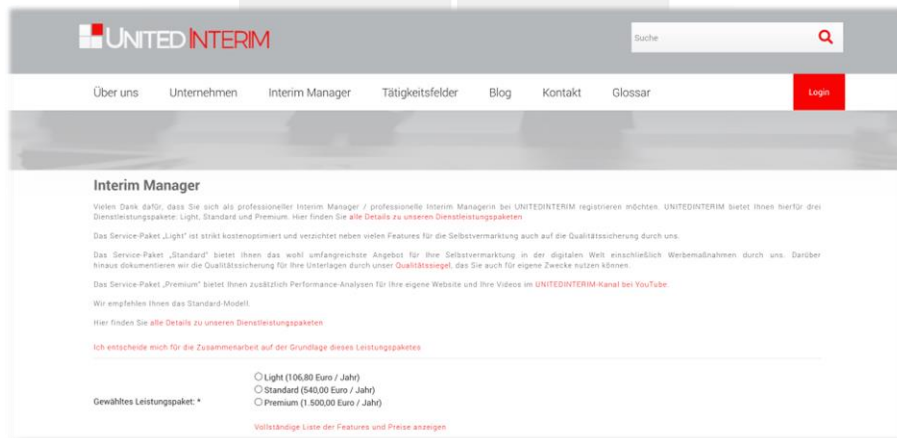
UNITED INTERIM

Suche

Über uns Unternehmen Interim Manager Tätigkeitsfelder Blog Kontakt Glossar Login

Interim Manager

Vielen Dank dafür, dass Sie sich als professioneller Interim Manager / professionelle Interim Managerin bei UNITEDINTERIM registrieren möchten. UNITEDINTERIM bietet Ihnen hierfür drei Dienstleistungspakete: Light, Standard und Premium. Hier finden Sie alle Details zu unseren Dienstleistungspaketen

Das Service-Paket „Light" ist strikt kostenoptimiert und verzichtet neben vielen Features für die Selbstvermarktung auch auf die Qualitätssicherung durch uns.

Das Service-Paket „Standard" bietet Ihnen das wohl umfangreichste Angebot für Ihre Selbstvermarktung in der digitalen Welt einschließlich Werbemaßnahmen durch uns. Darüber hinaus dokumentieren wir die Qualitätssicherung für Ihre Unterlagen durch unser Qualitätssiegel, das Sie auch für eigene Zwecke nutzen können.

Das Service-Paket „Premium" bietet Ihnen zusätzlich Performance-Analysen für Ihre eigene Website und Ihre Videos im UNITEDINTERIM-Kanal bei YouTube.

Wir empfehlen Ihnen das Standard-Modell.

Hier finden Sie alle Details zu unseren Dienstleistungspaketen

Ich entscheide mich für die Zusammenarbeit auf der Grundlage dieses Leistungspaketes

Gewähltes Leistungspaket: *

Light (106,80 Euro / Jahr)
Standard (540,00 Euro / Jahr)
Premium (1.500,00 Euro / Jahr)

Vollständige Liste der Features und Preise anzeigen